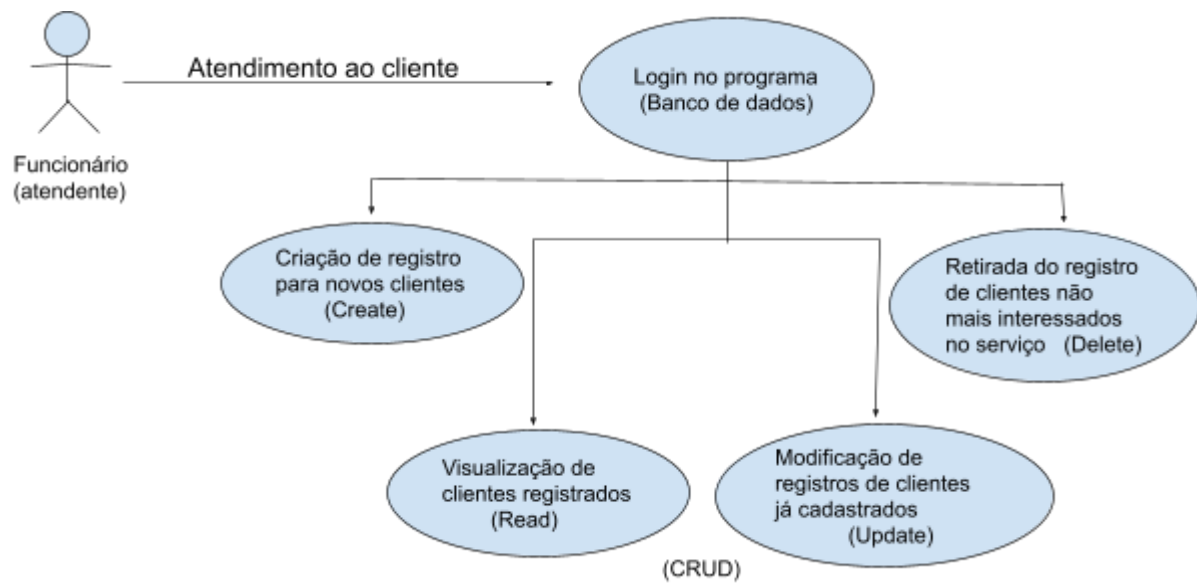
Funcionário
(atendente)

Atendimento ao cliente

Login no programa
(Banco de dados)

Criação de registro
para novos clientes
(Create)

Retirada do registro
de clientes não
mais interessados
no serviço (Delete)

Visualização de
clientes registrados
(Read)

Modificação de
registros de clientes
já cadastrados
(Update)

(CRUD)